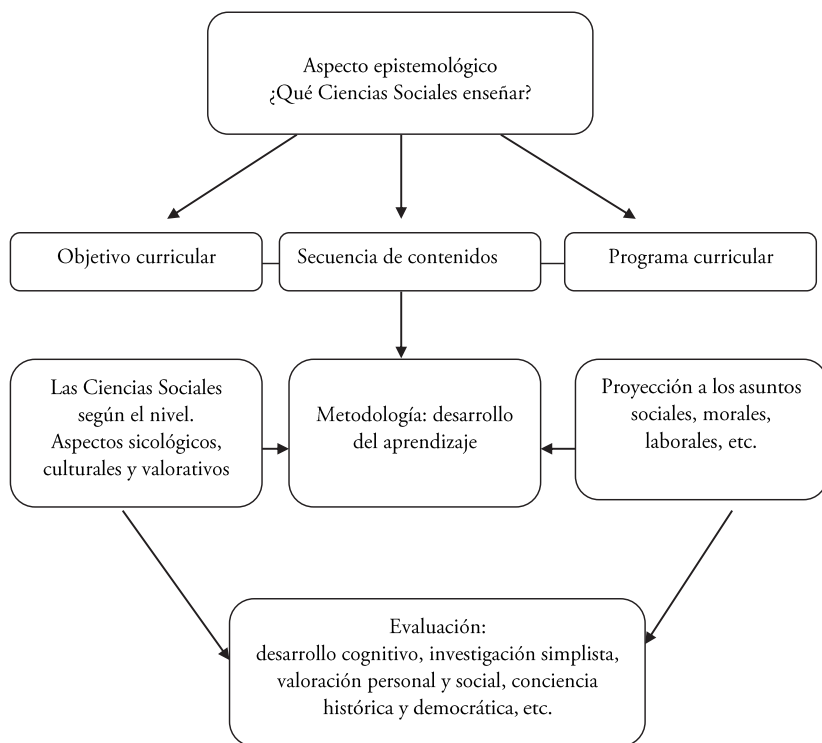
Aspecto epistemológico
¿Qué Ciencias Sociales enseñar?

Objetivo curricular

Secuencia de contenidos

Programa curricular

Las Ciencias Sociales según el nivel. Aspectos sicológicos, culturales y valorativos

Metodología: desarrollo del aprendizaje

Proyección a los asuntos sociales, morales, laborales, etc.

Evaluación:
desarrollo cognitivo, investigación simplista, valoración personal y social, conciencia histórica y democrática, etc.